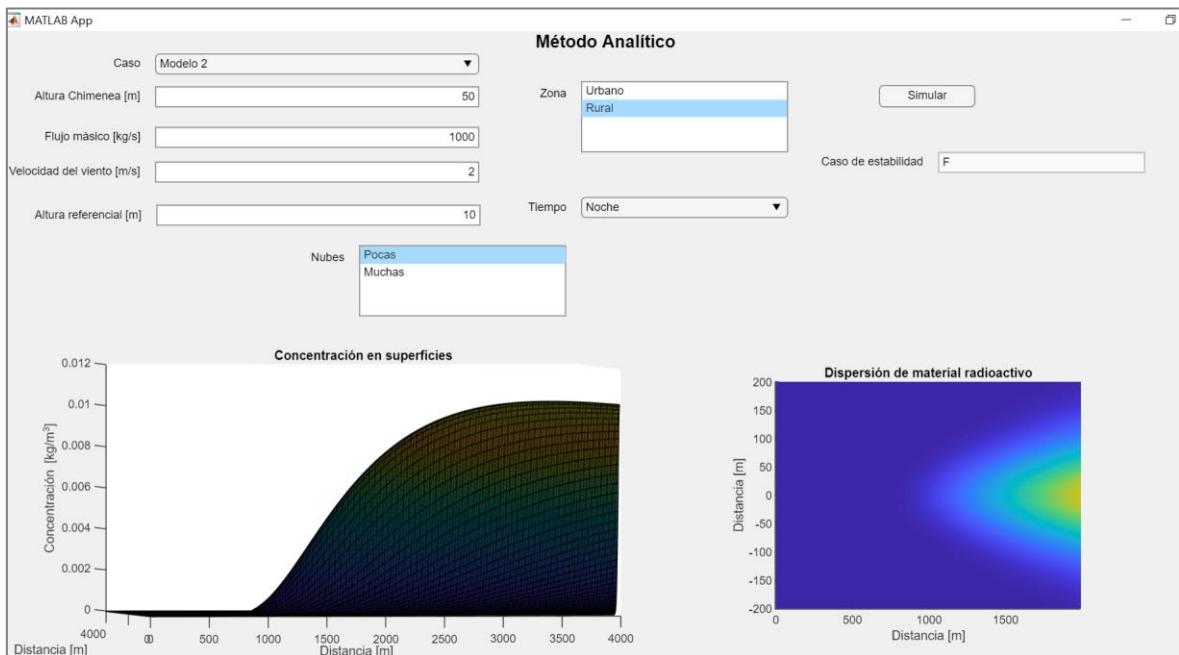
MATLAB App

Método Analítico

Caso
Modelo 2

Altura Chimenea [m]
50

Flujo másico [kg/s]
1000

Velocidad del viento [m/s]
2

Altura referencial [m]
10

Zona
Urbano
Rural

Simular

Caso de estabilidad
F

Tiempo
Noche

Nubes
Pocas
Muchas

Concentración en superficies

Concentración [kg/m$^3$]

0.012
0.01
0.008
0.006
0.004
0.002
0

4000
Distancia [m]
0
500
1000
1500
2000
2500
3000
3500
4000
Distancia [m]

Dispersión de material radioactivo

Distancia [m]

200
150
100
50
0
-50
-100
-150
-200
0
500
1000
1500
Distancia [m]